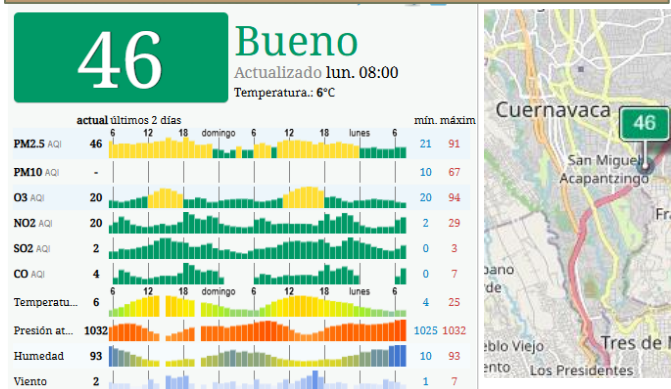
46

Bueno

Actualizado lun. 08:00

Temperatura.: 6°C

| | actual | últimos 2 días | mín. | máxim |
|---|---|---|---|---|
| PM2.5 AQI | 46 | 6 12 18 domingo 6 12 18 lunes 6 | 21 | 91 |
| PM10 AQI | - | | 10 | 67 |
| O3 AQI | 20 | | 20 | 94 |
| NO2 AQI | 20 | | 2 | 29 |
| SO2 AQI | 2 | | 0 | 3 |
| CO AQI | 4 | | 0 | 7 |
| Temperatu... | 6 | 6 12 18 domingo 6 12 18 lunes 6 | 4 | 25 |
| Presión at... | 1032 | | 1025 | 1032 |
| Humedad | 93 | | 10 | 93 |
| Viento | 2 | | 1 | 7 |

Cuernavaca

46

San Miguel Acapantzingo

Fra

bano

ueblo Viejo

Tres de M

Los Presidentes